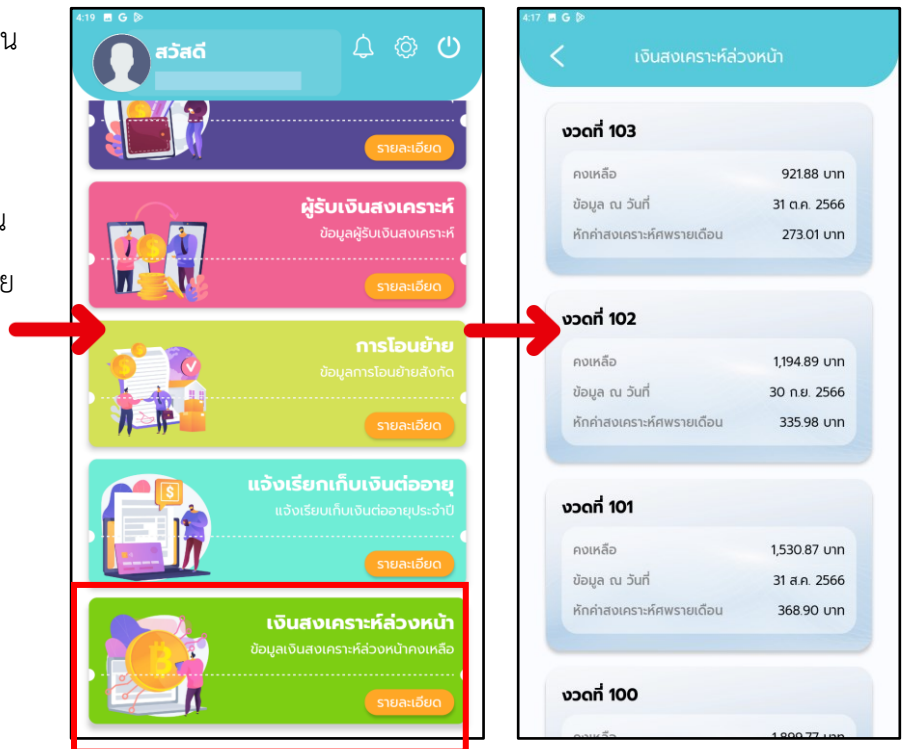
น

น

ย

4:19

สวัสดี

รายละเอียด

ผู้รับเงินสงเคราะห์
ข้อมูลผู้รับเงินสงเคราะห์

รายละเอียด

การโอนย้าย
ข้อมูลการโอนย้ายสังกัด

รายละเอียด

แจ้งเรียกเก็บเงินต่ออายุ
แจ้งเรียกเก็บเงินต่ออายุประจำปี

รายละเอียด

เงินสงเคราะห์ล่วงหน้า
ข้อมูลเงินสงเคราะห์ล่วงหน้าคงเหลือ

รายละเอียด

4:17

เงินสงเคราะห์ล่วงหน้า

งวดที่ 103

| | |
|---|---|
| คงเหลือ | 921.88 บาท |
| ข้อมูล ณ วันที่ | 31 ต.ค. 2566 |
| หักค่าสงเคราะห์ศพรายเดือน | 273.01 บาท |

งวดที่ 102

| | |
|---|---|
| คงเหลือ | 1,194.89 บาท |
| ข้อมูล ณ วันที่ | 30 ก.ย. 2566 |
| หักค่าสงเคราะห์ศพรายเดือน | 335.98 บาท |

งวดที่ 101

| | |
|---|---|
| คงเหลือ | 1,530.87 บาท |
| ข้อมูล ณ วันที่ | 31 ส.ค. 2566 |
| หักค่าสงเคราะห์ศพรายเดือน | 368.90 บาท |

งวดที่ 100

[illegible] 1,899.77 บาท